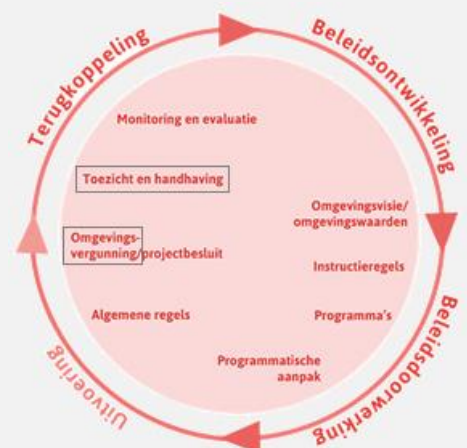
Terugkoppeling

Beleidsontwikkeling

Beleidsdoorwerking

Uitvoering

Monitoring en evaluatie

Toezicht en handhaving

Omgevingsvergunning/projectbesluit

Algemene regels

Omgevingsvisie/ omgevingswaarden

Instructieregels

Programma's

Programmatische aanpak